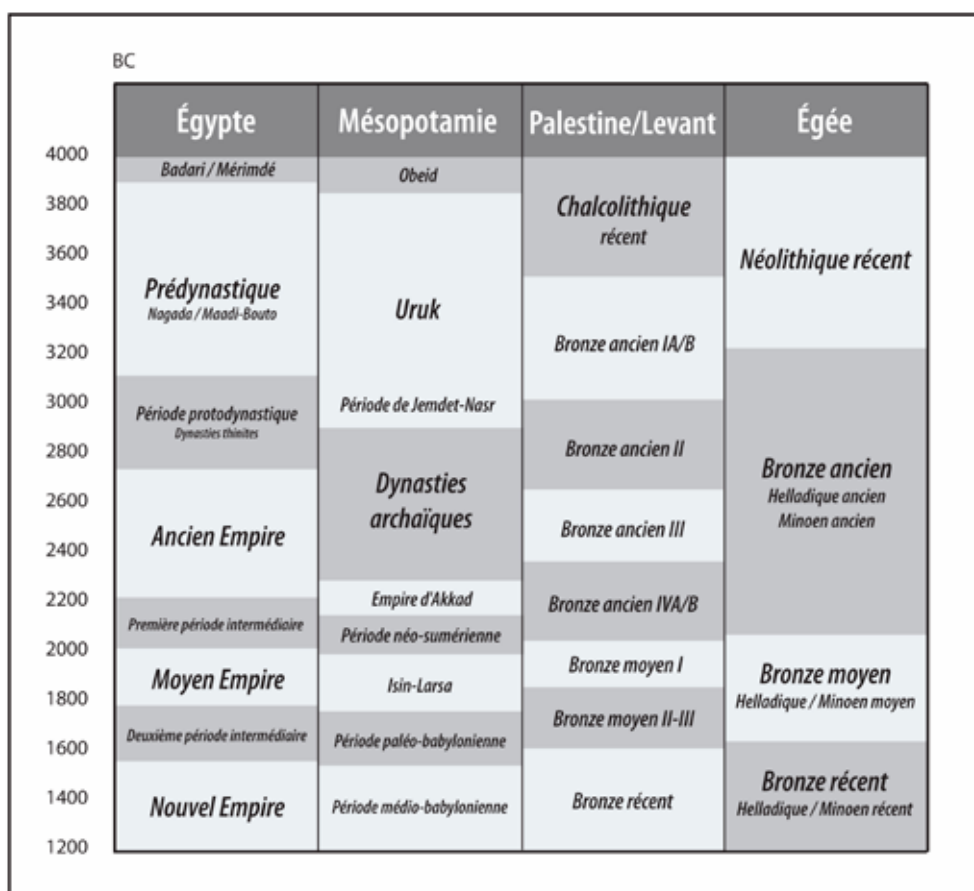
BC

| | Égypte | Mésopotamie | Palestine/Levant | Égée |
|---|---|---|---|---|
| 4000 | Badari / Mérimdé | Obeid | Chalcolithique récent | Néolithique récent |
| 3800 | Prédynastique Nagada / Maadi-Bouto | Uruk | | |
| 3600 | | | | |
| 3400 | | | Bronze ancien IA/B | |
| 3200 | | | | Bronze ancien Helladique ancien Minoen ancien |
| 3000 | Période protodynastique Dynasties thinites | Période de Jemdet-Nasr | Bronze ancien II | |
| 2800 | | Dynasties archaïques | | |
| 2600 | Ancien Empire | | Bronze ancien III | |
| 2400 | | | | |
| 2200 | Première période intermédiaire | Empire d'Akkad | Bronze ancien IVA/B | |
| | | Période néo-sumérienne | | |
| 2000 | Moyen Empire | Isin-Larsa | Bronze moyen I | Bronze moyen Helladique / Minoen moyen |
| 1800 | Deuxième période intermédiaire | Période paléo-babylonienne | Bronze moyen II-III | |
| 1600 | Nouvel Empire | Période médio-babylonienne | Bronze récent | Bronze récent Helladique / Minoen récent |
| 1400 | | | | |
| 1200 | | | | |